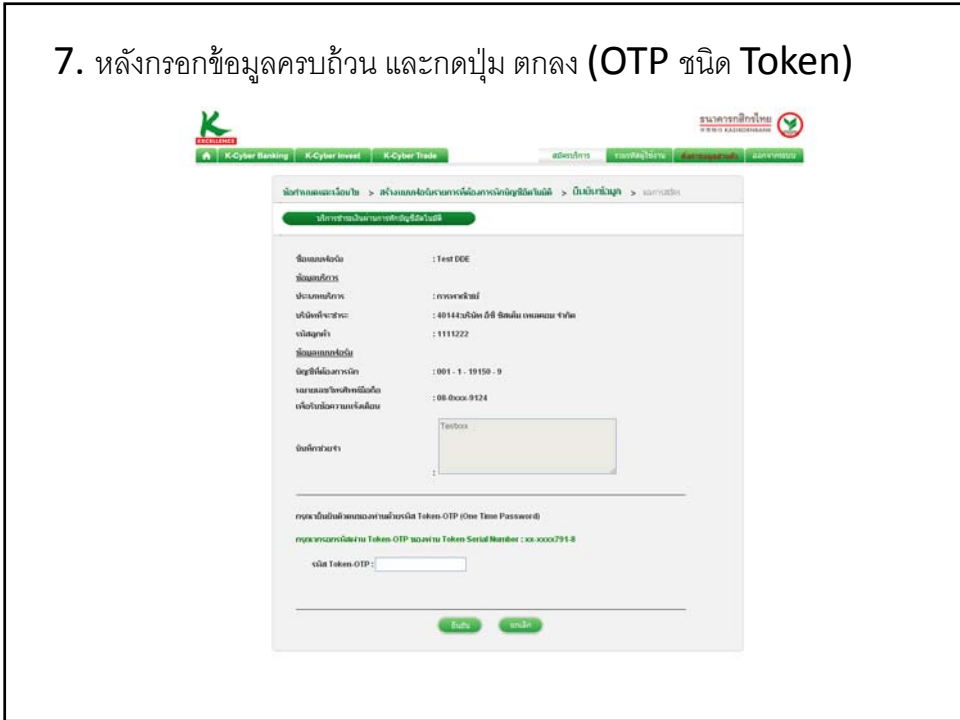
7. หลังกรอกข้อมูลครบถ้วน และกดปุ่ม ตกลง (OTP ชนิด Token)

EXCELLENCE

ธนาคารกสิกรไทย
KASIKORNBANK

K-Cyber Banking | K-Cyber Invest | K-Cyber Trade

สมัครบริการ | รวมบัญชีใช้งาน | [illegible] | ออกจากระบบ

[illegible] > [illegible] > บันทึกข้อมูล > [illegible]

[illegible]

ชื่อแบบฟอร์ม : Test DDE

ข้อมูลบริการ

ประเภทบริการ : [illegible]

บริษัทที่จะชำระ : 40144:บริษัท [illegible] จำกัด

รหัสลูกค้า : 1111222

ข้อมูล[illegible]

บัญชีที่ต้องการหัก : 001 - 1 - 19150 - 9

หมายเลขโทรศัพท์มือถือเพื่อรับข้อความแจ้งเตือน : 08-0xxx-9124

บันทึกช่วยจำ : Testxxx

กรุณายืนยันตัวตนของท่านด้วยรหัส Token-OTP (One Time Password)

กรุณากรอกรหัสผ่าน Token-OTP ของท่าน Token Serial Number : xx-xxxx791-8

รหัส Token-OTP :

ยืนยัน ยกเลิก